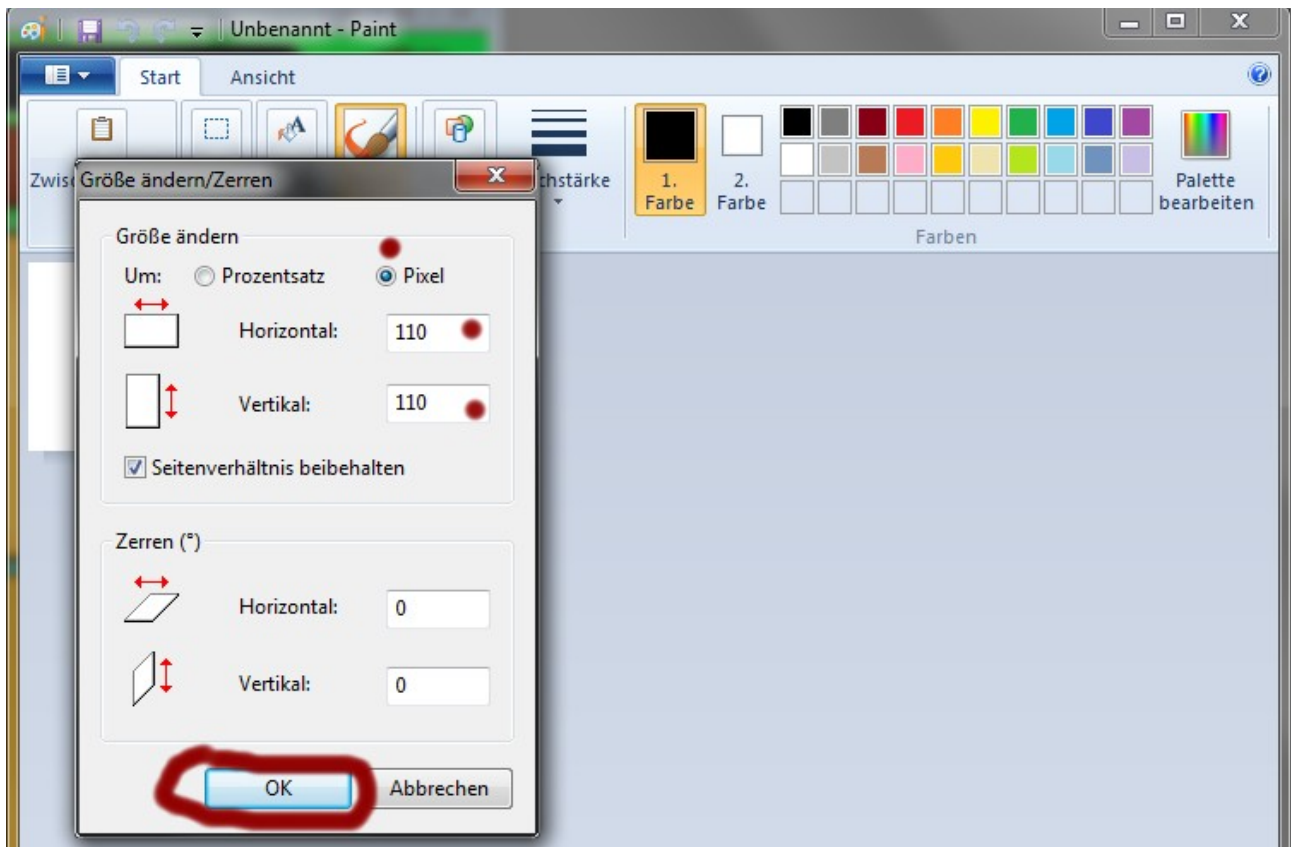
Unbenannt - Paint

Start
Ansicht

Zwis
thstärke

1. Farbe
2. Farbe
Palette bearbeiten
Farben

Größe ändern/Zerren

Größe ändern
Um: Prozentsatz Pixel
Horizontal: 110
Vertikal: 110
Seitenverhältnis beibehalten

Zerren (°)
Horizontal: 0
Vertikal: 0

OK
Abbrechen